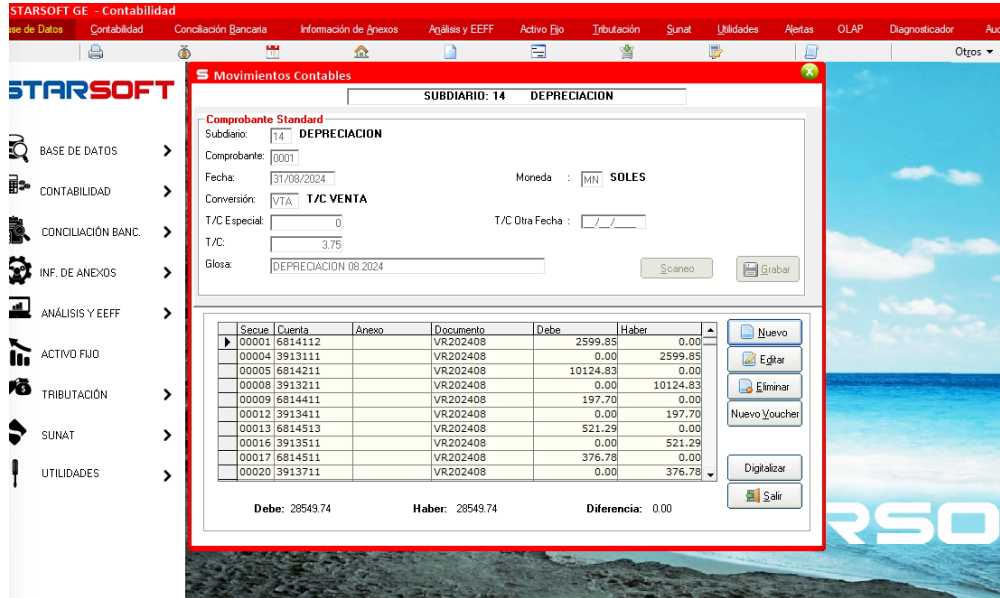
STARSOFT GE - Contabilidad

ase de Datos | Contabilidad | Conciliación Bancaria | Información de Anexos | Análisis y EEFF | Activo Fijo | Tributación | Sunat | Utilidades | Alertas | OLAP | Diagnosticador | Auc

Otros ▾

STARSOFT

BASE DE DATOS
CONTABILIDAD
CONCILIACIÓN BANC.
INF. DE ANEXOS
ANÁLISIS Y EEFF
ACTIVO FIJO
TRIBUTACIÓN
SUNAT
UTILIDADES

Movimientos Contables

SUBDIARIO: 14 DEPRECIACION

Comprobante Standard
Subdiario: 14 DEPRECIACION
Comprobante: 0001
Fecha: 31/08/2024
Moneda : MN SOLES
Conversión: VTA T/C VENTA
T/C Especial: 0
T/C Otra Fecha : __/__/____
T/C: 3.75
Glosa: DEPRECIACION 08.2024

Scaneo
Grabar

| Secue | Cuenta | Anexo | Documento | Debe | Haber |
|---|---|---|---|---|---|
| 00001 | 6814112 | | VR202408 | 2599.85 | 0.00 |
| 00004 | 3913111 | | VR202408 | 0.00 | 2599.85 |
| 00005 | 6814211 | | VR202408 | 10124.83 | 0.00 |
| 00008 | 3913211 | | VR202408 | 0.00 | 10124.83 |
| 00009 | 6814411 | | VR202408 | 197.70 | 0.00 |
| 00012 | 3913411 | | VR202408 | 0.00 | 197.70 |
| 00013 | 6814513 | | VR202408 | 521.29 | 0.00 |
| 00016 | 3913511 | | VR202408 | 0.00 | 521.29 |
| 00017 | 6814511 | | VR202408 | 376.78 | 0.00 |
| 00020 | 3913711 | | VR202408 | 0.00 | 376.78 |

Nuevo
Editar
Eliminar
Nuevo Voucher
Digitalizar
Salir

Debe: 28549.74 Haber: 28549.74 Diferencia: 0.00

RSO